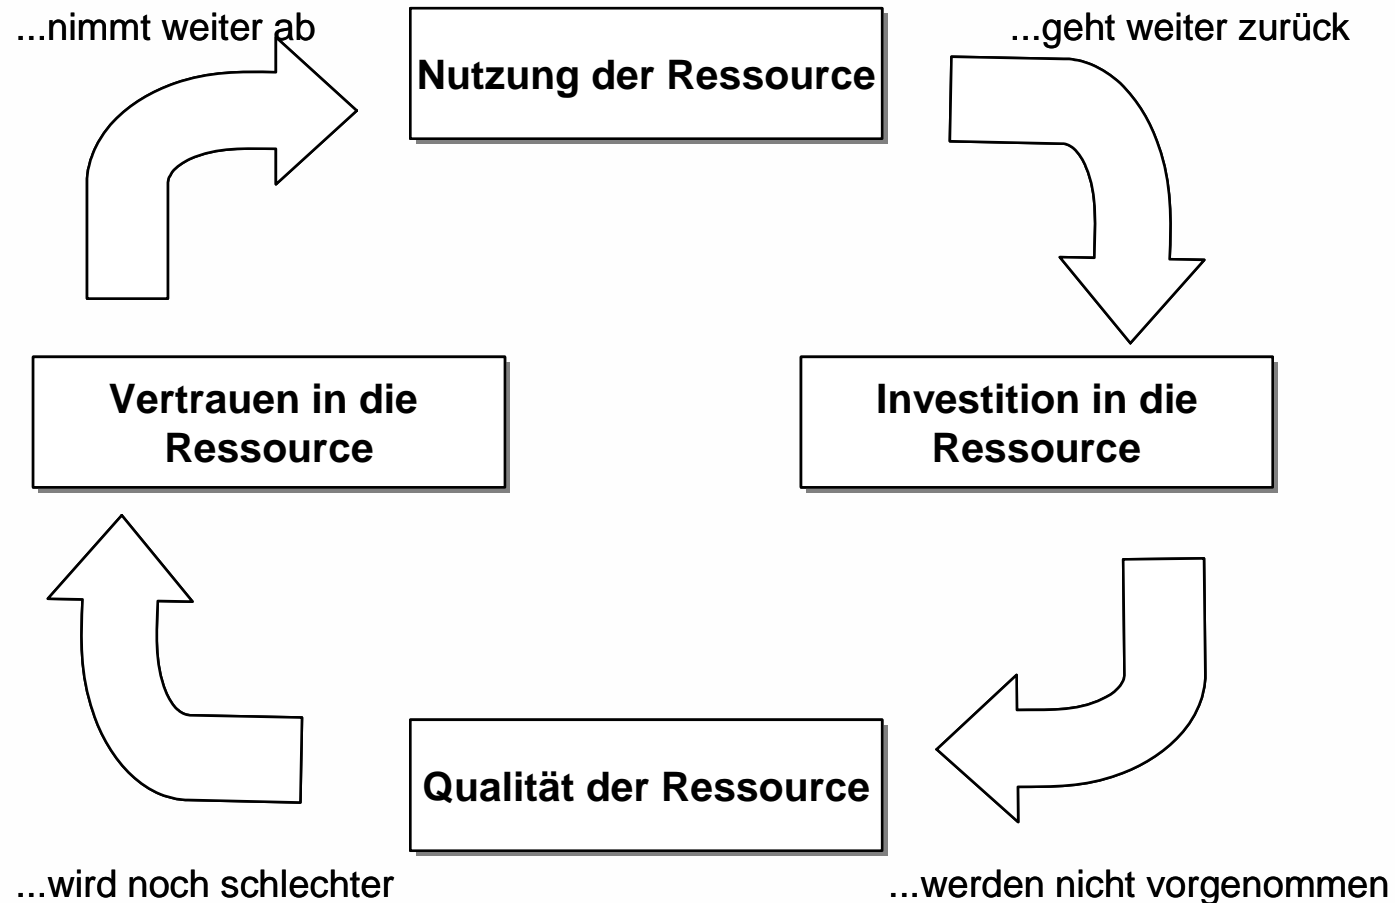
...nimmt weiter ab

Nutzung der Ressource

...geht weiter zurück

Vertrauen in die Ressource

Investition in die Ressource

Qualität der Ressource

...wird noch schlechter

...werden nicht vorgenommen